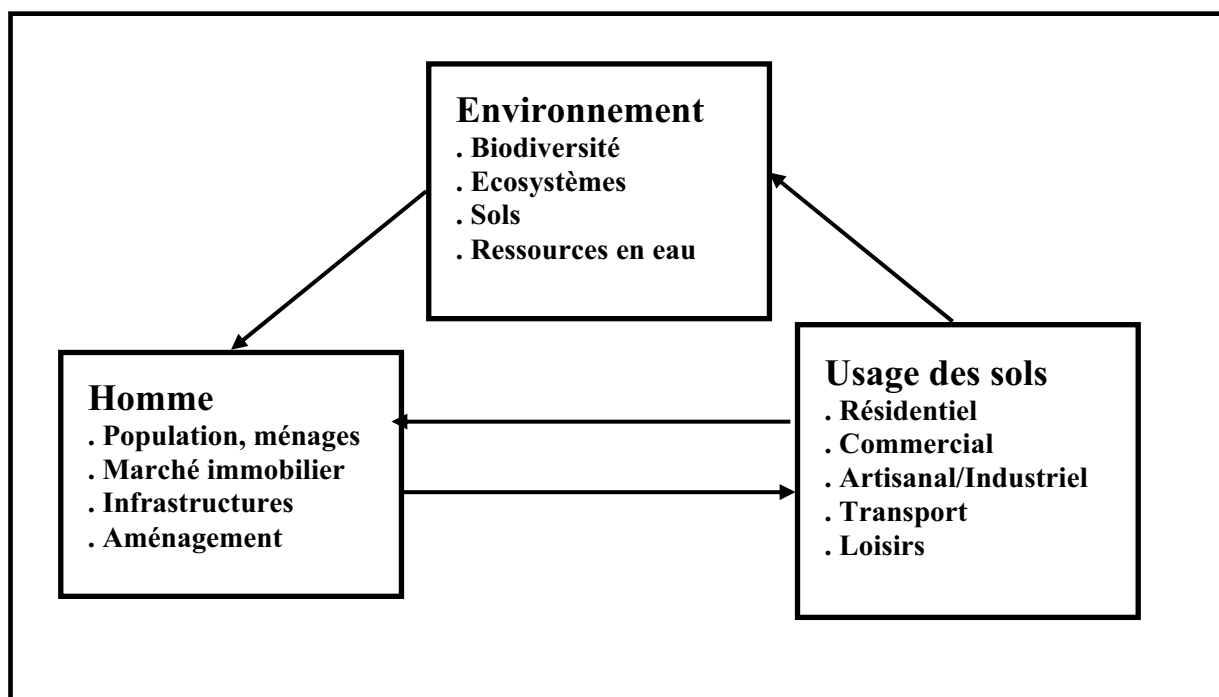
Environnement
. Biodiversité
. Ecosystèmes
. Sols
. Ressources en eau

Homme
. Population, ménages
. Marché immobilier
. Infrastructures
. Aménagement

Usage des sols
. Résidentiel
. Commercial
. Artisanal/Industriel
. Transport
. Loisirs